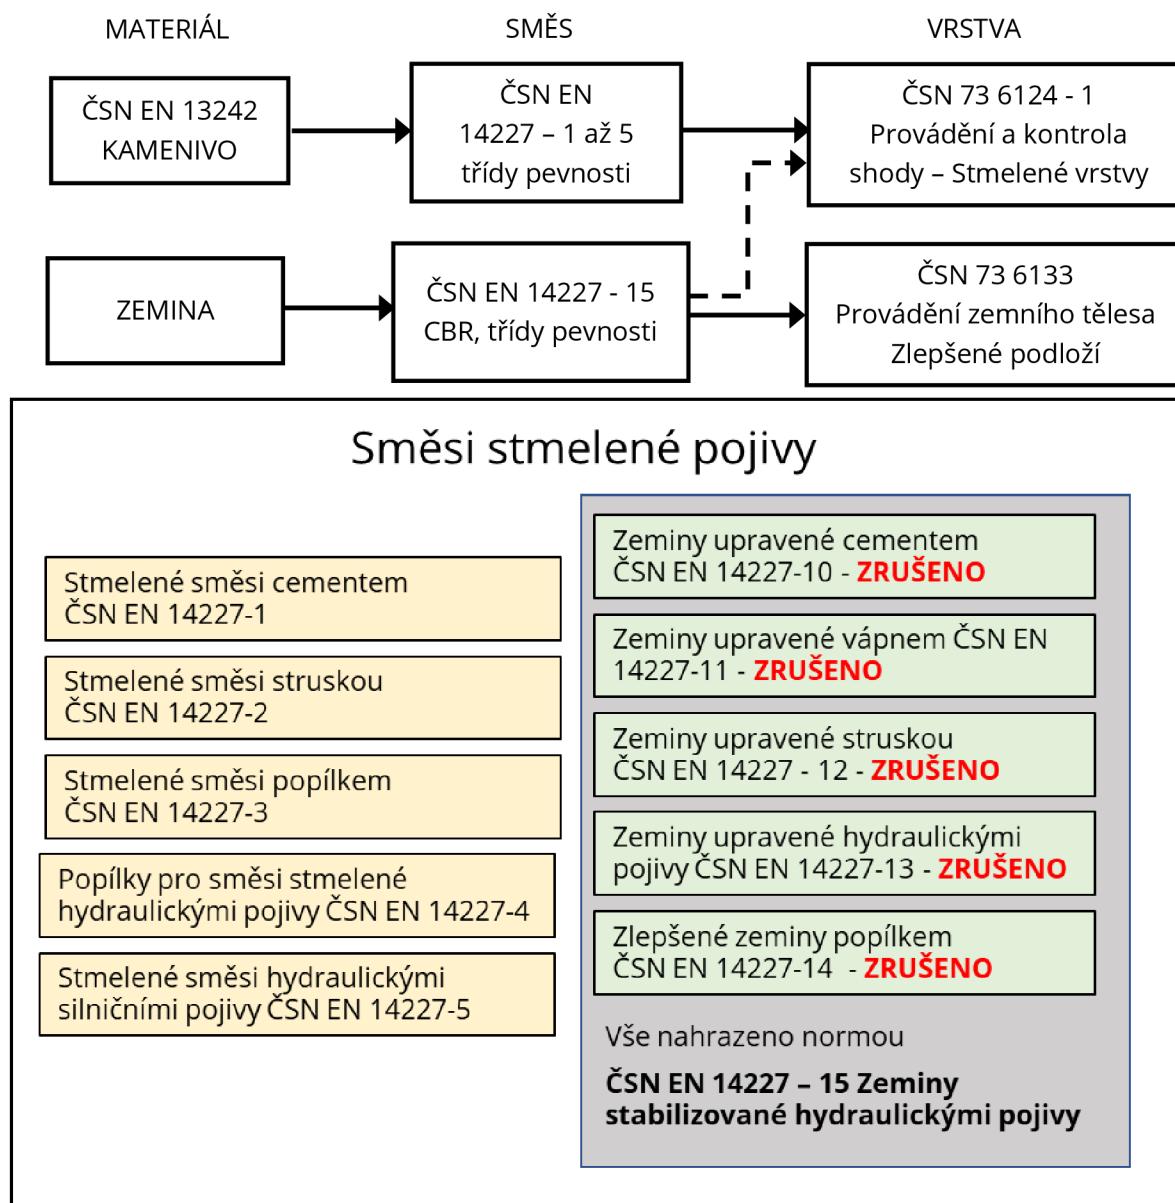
MATERIÁL

SMĚS

VRSTVA

ČSN EN 13242 KAMENIVO

ČSN EN 14227 – 1 až 5 třídy pevnosti

ČSN 73 6124 - 1 Provádění a kontrola shody – Stmelené vrstvy

ZEMINA

ČSN EN 14227 - 15 CBR, třídy pevnosti

ČSN 73 6133 Provádění zemního tělesa Zlepšené podloží

Směsi stmelené pojivy

Stmelené směsi cementem ČSN EN 14227-1

Stmelené směsi struskou ČSN EN 14227-2

Stmelené směsi popílkem ČSN EN 14227-3

Popílky pro směsi stmelené hydraulickými pojivy ČSN EN 14227-4

Stmelené směsi hydraulickými silničními pojivy ČSN EN 14227-5

Zeminy upravené cementem ČSN EN 14227-10 - ZRUŠENO

Zeminy upravené vápnem ČSN EN 14227-11 - ZRUŠENO

Zeminy upravené struskou ČSN EN 14227 - 12 - ZRUŠENO

Zeminy upravené hydraulickými pojivy ČSN EN 14227-13 - ZRUŠENO

Zlepšené zeminy popílkem ČSN EN 14227-14 - ZRUŠENO

Vše nahrazeno normou

ČSN EN 14227 – 15 Zeminy stabilizované hydraulickými pojivy